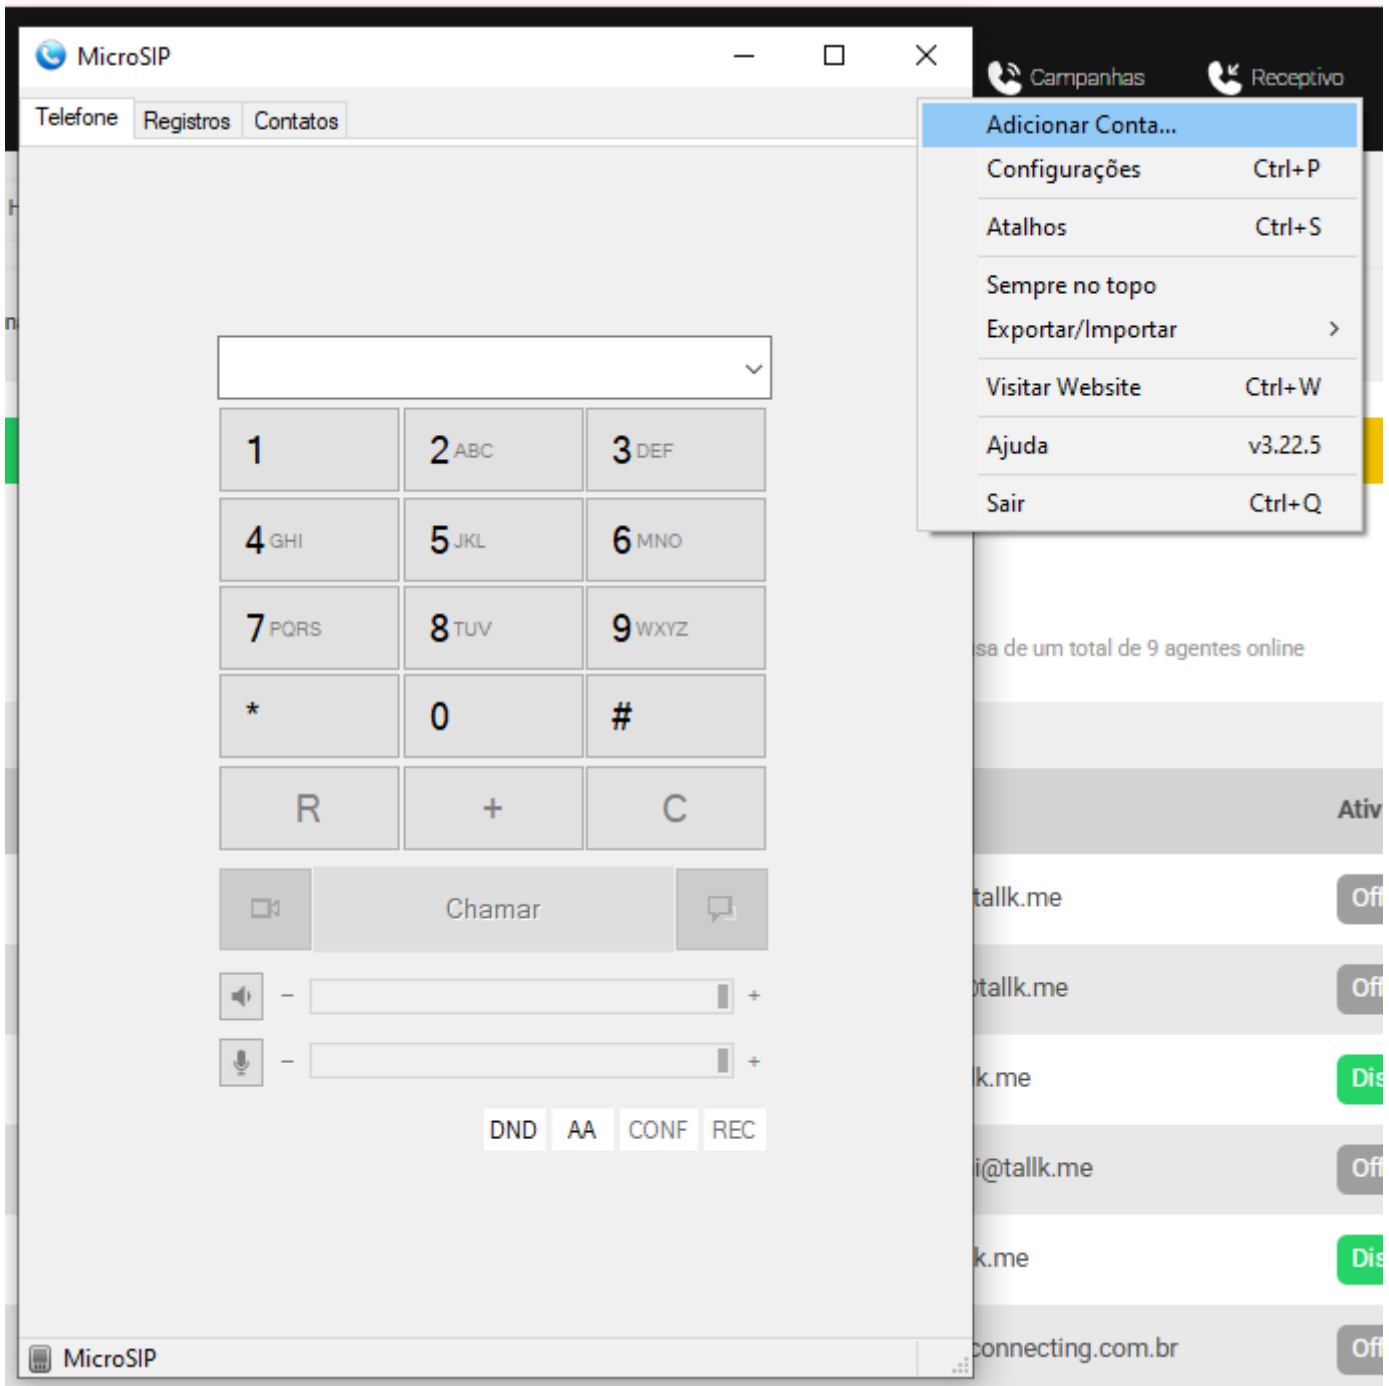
MicroSIP

Telefone Registros Contatos

| 1 | 2 ABC | 3 DEF |
|---|---|---|
| 4 GHI | 5 JKL | 6 MNO |
| 7 PQRS | 8 TUV | 9 WXYZ |
| * | 0 | # |
| R | + | C |

Chamar

– +

– +

DND AA CONF REC

MicroSIP

Campanhas Receptivo

Adicionar Conta...
Configurações Ctrl+P
Atalhos Ctrl+S
Sempre no topo
Exportar/Importar >
Visitar Website Ctrl+W
Ajuda v3.22.5
Sair Ctrl+Q

sa de um total de 9 agentes online

Ativ

tallk.me Off
tallk.me Off
k.me Dis
i@tallk.me Off
k.me Dis
connecting.com.br Off